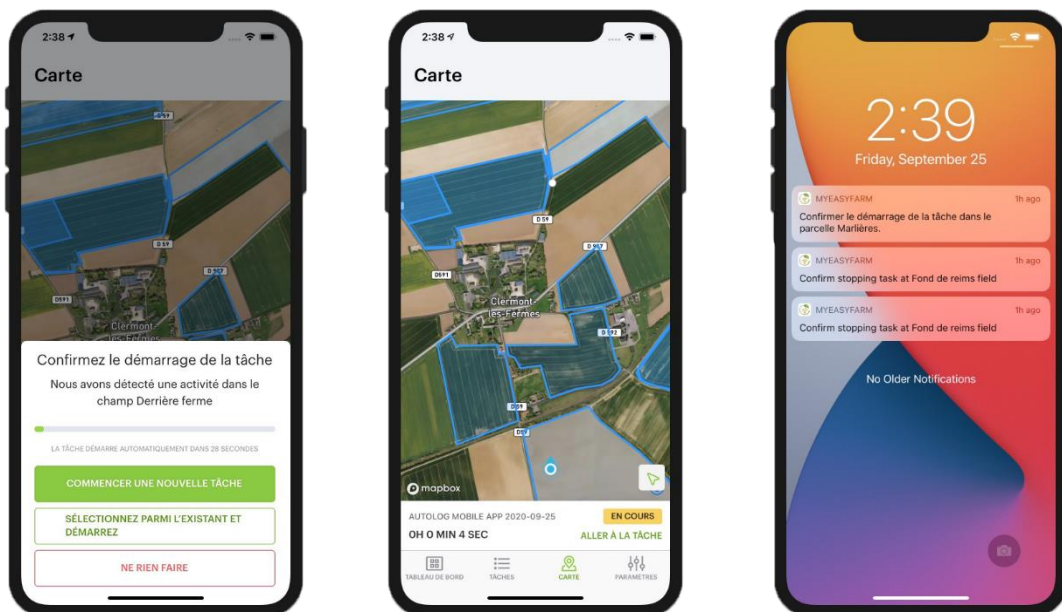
2:38

Carte

D59

D59

D917

D591

Clermont-les-Fermes

Confirmez le démarrage de la tâche

Nous avons détecté une activité dans le champ Derrière ferme

LA TÂCHE DÉMARRE AUTOMATIQUEMENT DANS 28 SECONDES

COMMENCER UNE NOUVELLE TÂCHE

SÉLECTIONNEZ PARMI L'EXISTANT ET DÉMARREZ

NE RIEN FAIRE

2:38

Carte

D59

D917

D591

Clermont-les-Fermes

D917

D59

D59

mapbox

AUTOLOG MOBILE APP 2020-09-25

EN COURS

OH 0 MIN 4 SEC

ALLER À LA TÂCHE

TABLEAU DE BORD

TÂCHES

CARTE

PARAMÈTRES

2:39

Friday, September 25

MYEASYFARM 1h ago

Confirmer le démarrage de la tâche dans le parcelle Marlières.

MYEASYFARM 1h ago

Confirm stopping task at Fond de reims field

MYEASYFARM 1h ago

Confirm stopping task at Fond de reims field

No Older Notifications